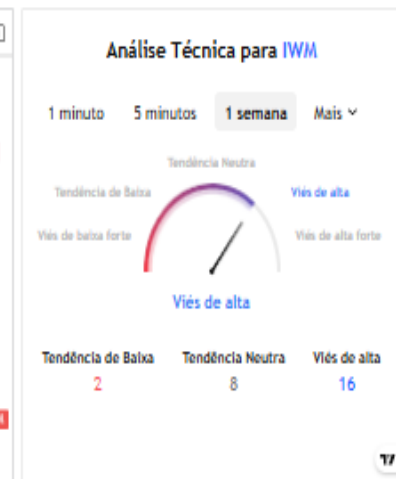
Análise Técnica para IWM

1 minuto 5 minutos 1 semana Mais

Tendência Neutra
Tendência de Baixa
Viés de alta
Viés de baixa forte
Viés de alta forte

Viés de alta

| Tendência de Baixa | Tendência Neutra | Viés de alta |
|---|---|---|
| 2 | 8 | 16 |

TV